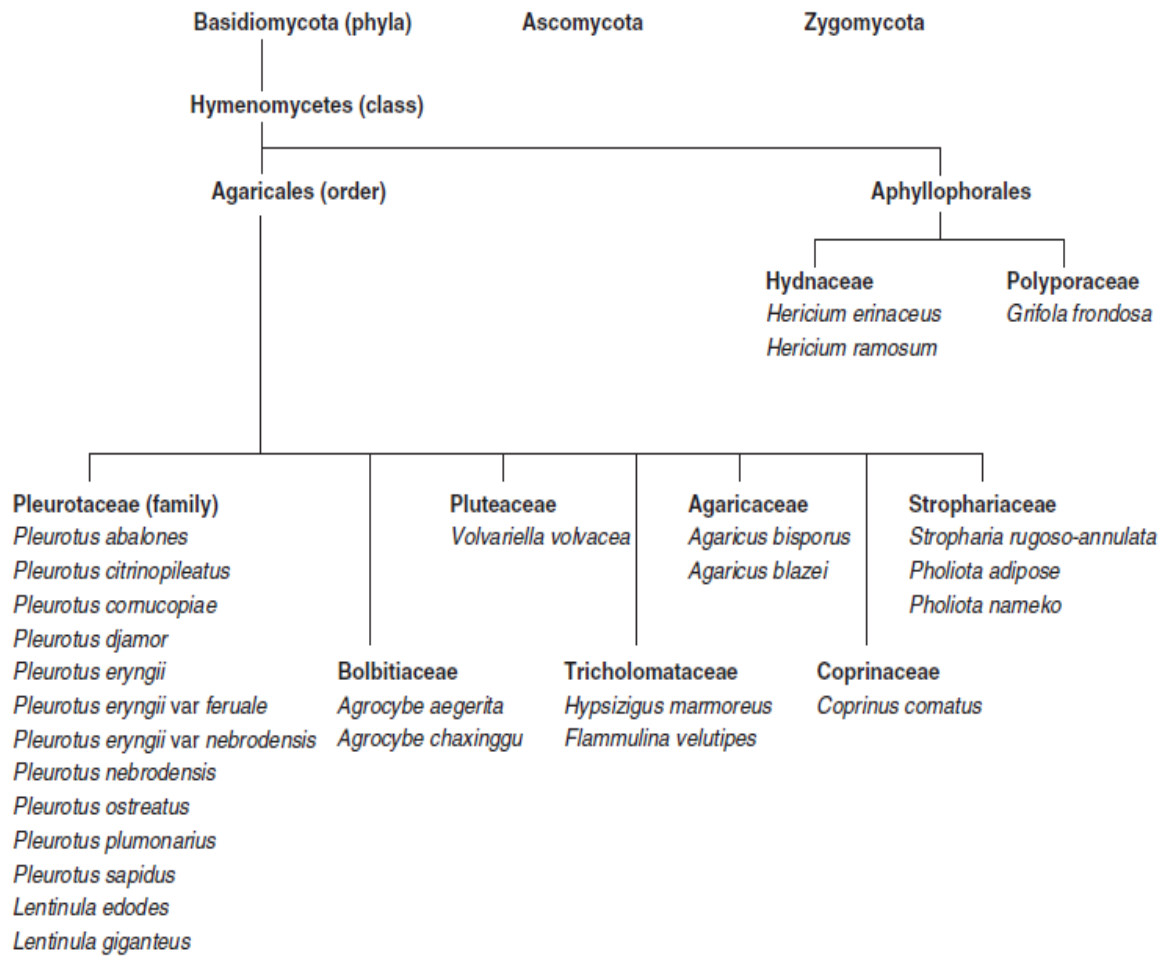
Basidiomycota (phyla)

Ascomycota

Zygomycota

Hymenomycetes (class)

Agaricales (order)

Aphyllophorales

Hydnaceae
Hericium erinaceus
Hericium ramosum

Polyporaceae
Grifola frondosa

Pleurotaceae (family)
Pleurotus abalones
Pleurotus citrinopileatus
Pleurotus cornucopiae
Pleurotus djamor
Pleurotus eryngii
Pleurotus eryngii var feruale
Pleurotus eryngii var nebrodensis
Pleurotus nebrodensis
Pleurotus ostreatus
Pleurotus plumonarius
Pleurotus sapidus
Lentinula edodes
Lentinula giganteus

Pluteaceae
Volvariella volvacea

Agaricaceae
Agaricus bisporus
Agaricus blazei

Strophariaceae
Stropharia rugoso-annulata
Pholiota adipose
Pholiota nameko

Bolbitiaceae
Agrocybe aegerita
Agrocybe chaxinggu

Tricholomataceae
Hypsizigus marmoreus
Flammulina velutipes

Coprinaceae
Coprinus comatus